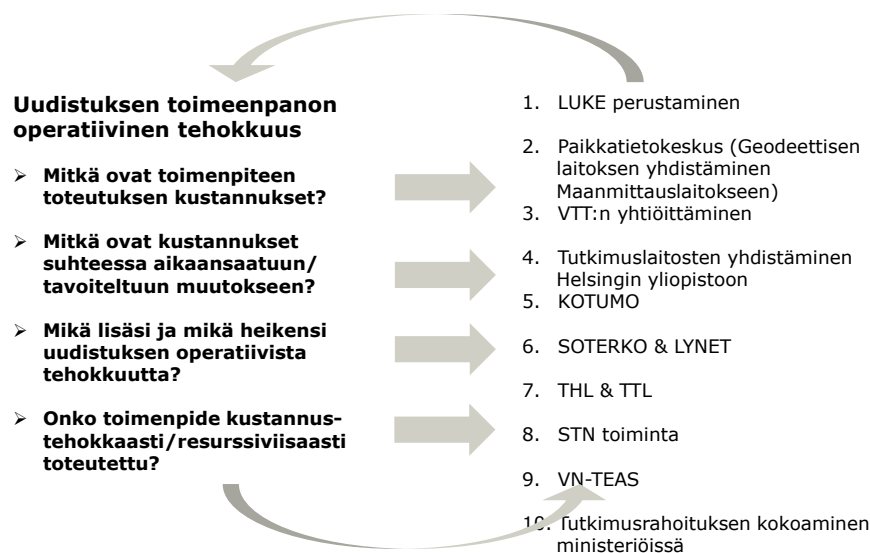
**Uudistuksen toimeenpanon operatiivinen tehokkuus**

- **Mitkä ovat toimenpiteen toteutuksen kustannukset?**
- **Mitkä ovat kustannukset suhteessa aikaansaatuun/ tavoiteltuun muutokseen?**
- **Mikä lisäsi ja mikä heikensi uudistuksen operatiivista tehokkuutta?**
- **Onko toimenpide kustannustehokkaasti/resurssiviisaasti toteutettu?**

1. LUKE perustaminen
2. Paikkatietokeskus (Geodeettisen laitoksen yhdistäminen Maanmittauslaitokseen)
3. VTT:n yhtiöittäminen
4. Tutkimuslaitosten yhdistäminen Helsingin yliopistoon
5. KOTUMO
6. SOTERKO & LYNET
7. THL & TTL
8. STN toiminta
9. VN-TEAS
10. Tutkimusrahoituksen kokoaminen ministeriöissä